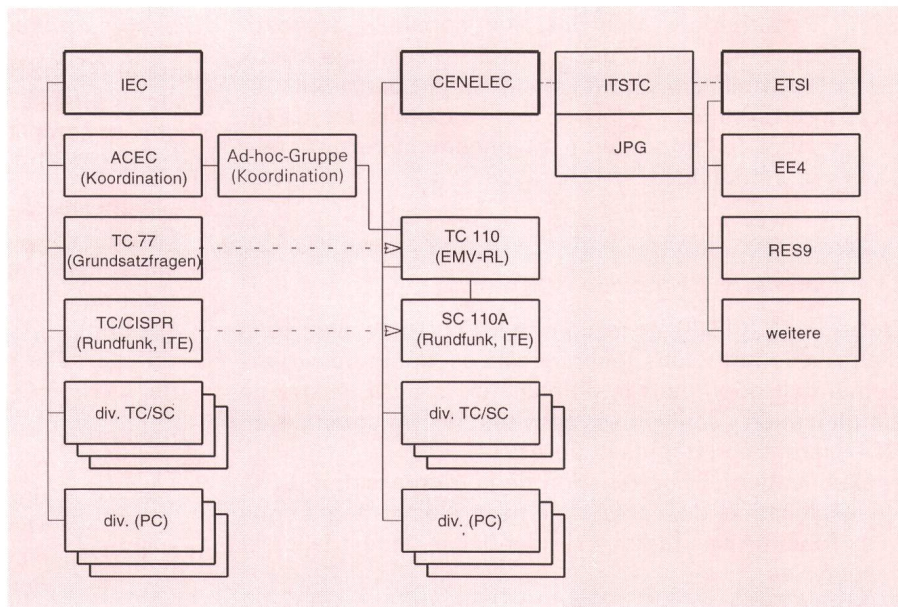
IEC

ACEC (Koordination)

Ad-hoc-Gruppe (Koordination)

TC 77 (Grundsatzfragen)

TC/CISPR (Rundfunk, ITE)

div. TC/SC

div. (PC)

CENELEC

ITSTC

JPG

ETSI

EE4

RES9

weitere

TC 110 (EMV-RL)

SC 110A (Rundfunk, ITE)

div. TC/SC

div. (PC)